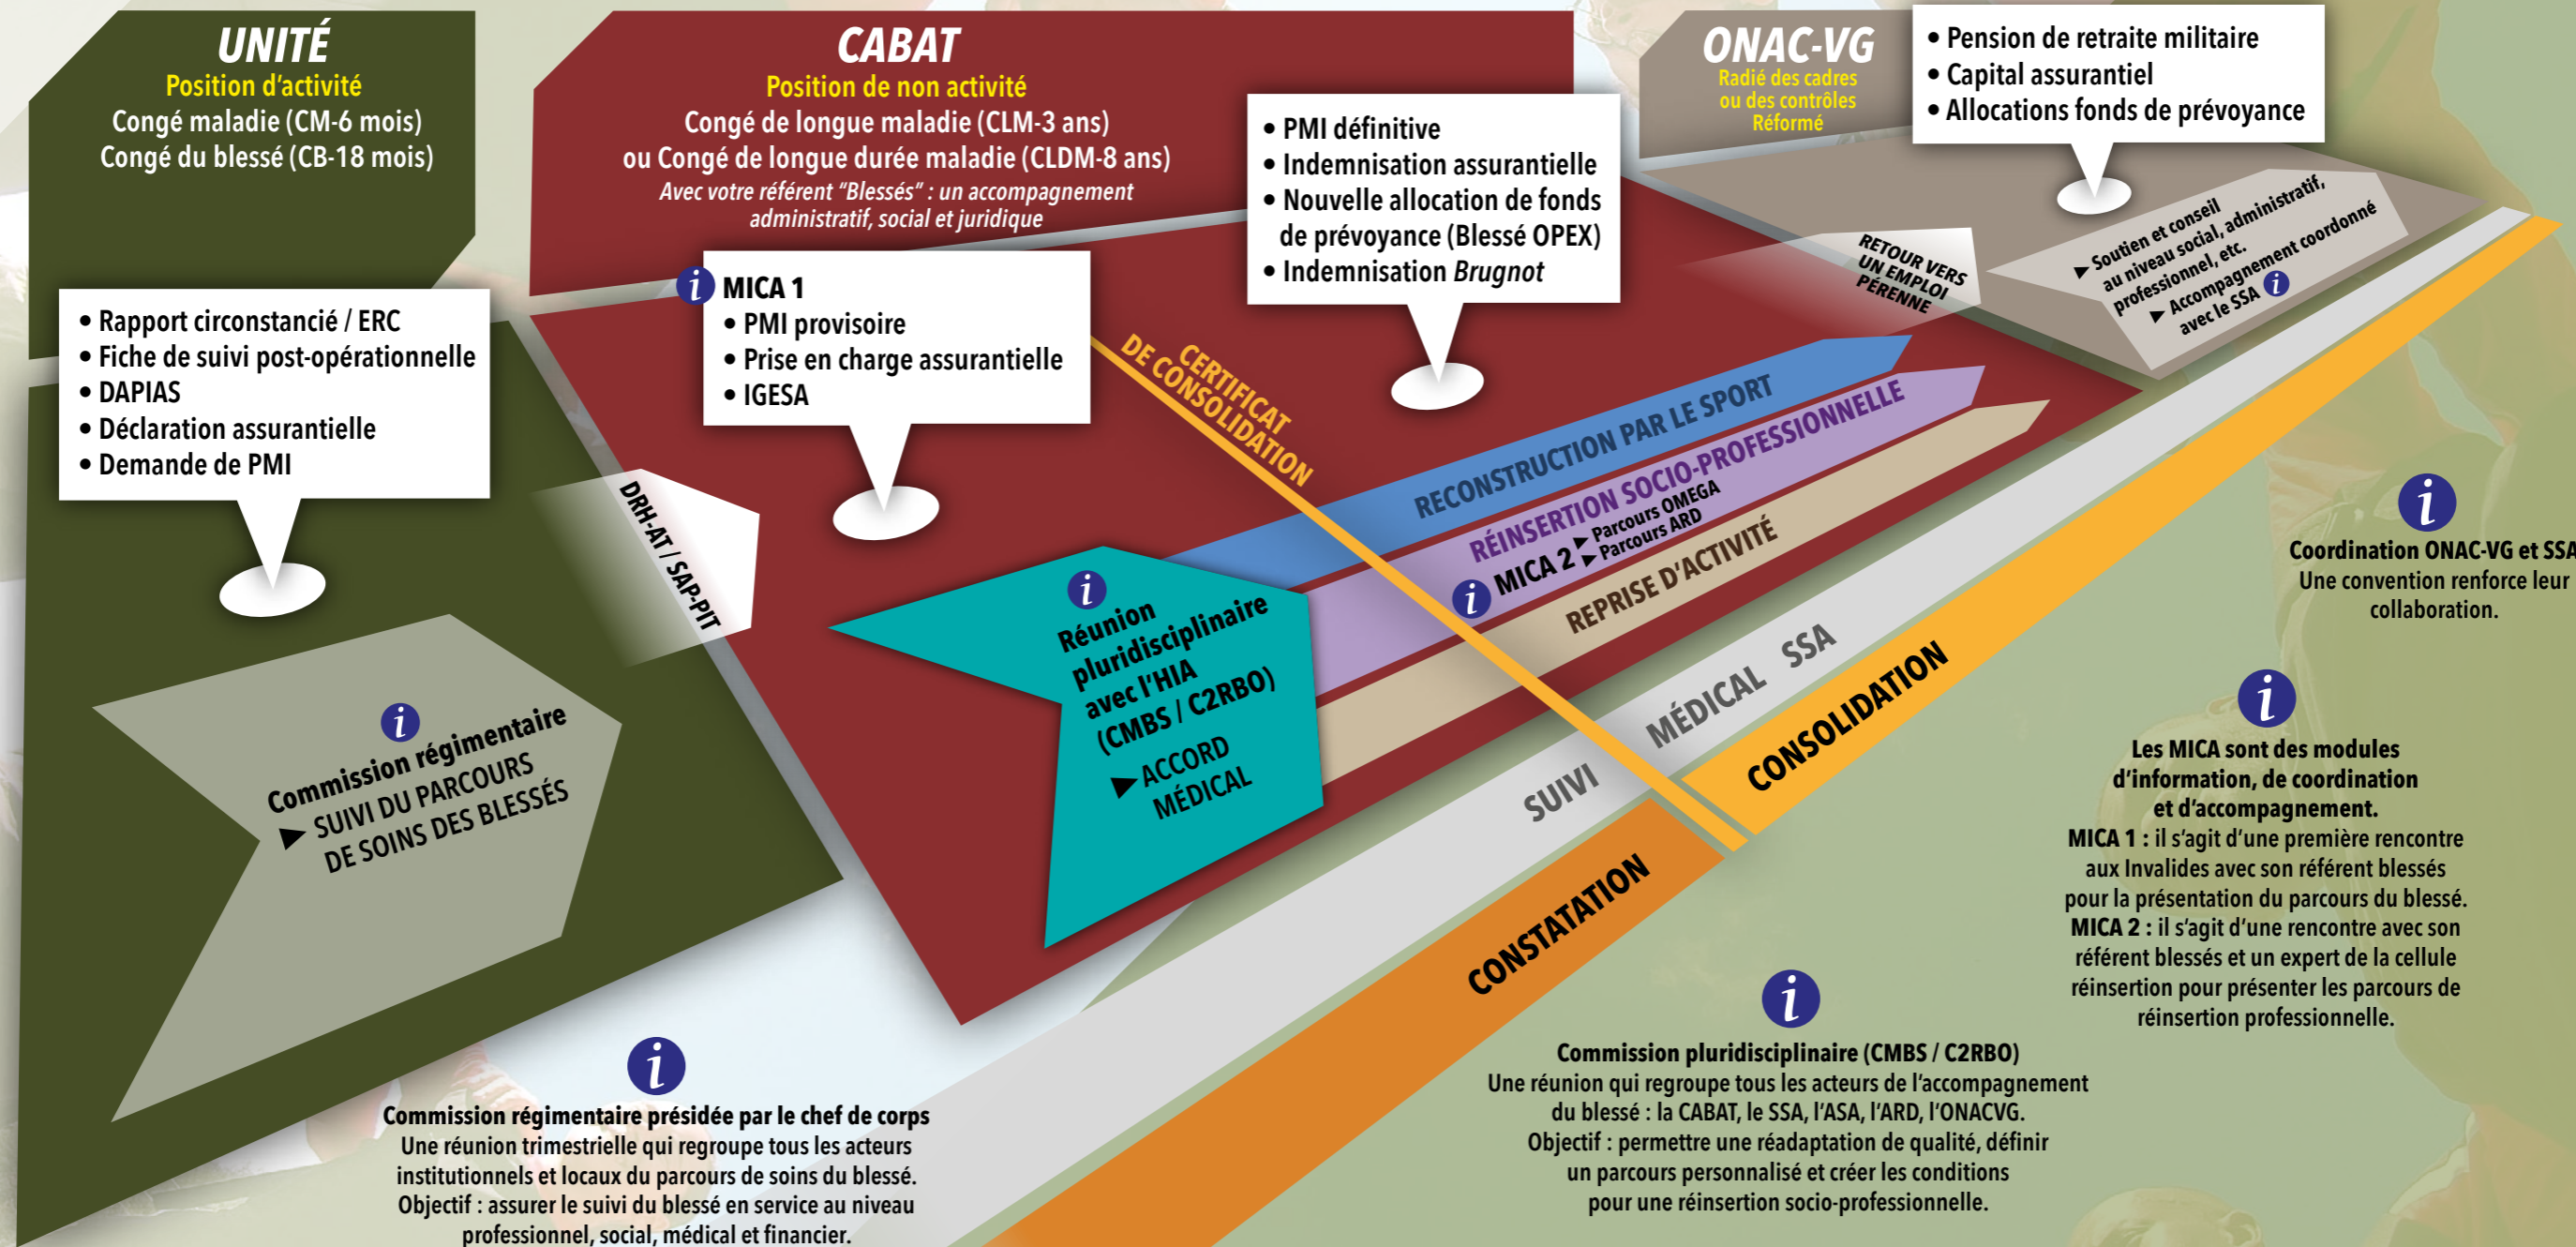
UNITÉ
Position d'activité
Congé maladie (CM-6 mois)
Congé du blessé (CB-18 mois)

CABAT
Position de non activité
Congé de longue maladie (CLM-3 ans)
ou Congé de longue durée maladie (CLDM-8 ans)
Avec votre référent "Blessés" : un accompagnement administratif, social et juridique

ONAC-VG
Radié des cadres ou des contrôles Réformé

• Pension de retraite militaire
• Capital assurantiel
• Allocations fonds de prévoyance

• PMI définitive
• Indemnisation assurantielle
• Nouvelle allocation de fonds de prévoyance (Blessé OPEX)
• Indemnisation Brugnot

i MICA 1
• PMI provisoire
• Prise en charge assurantielle
• IGESA

• Rapport circonstancié / ERC
• Fiche de suivi post-opérationnelle
• DAPIAS
• Déclaration assurantielle
• Demande de PMI

RETOUR VERS UN EMPLOI PÉRENNE

► Soutien et conseil au niveau social, administratif, professionnel, etc.
► Accompagnement coordonné avec le SSA i

CERTIFICAT DE CONSOLIDATION

DRH-AT / SAP-PIT

RECONSTRUCTION PAR LE SPORT
RÉINSERTION SOCIO-PROFESSIONNELLE
i MICA 2 ► Parcours OMEGA ► Parcours ARD
REPRISE D'ACTIVITÉ

i Réunion pluridisciplinaire avec l'HIA (CMBS / C2RBO)
► ACCORD MÉDICAL

i Commission régimentaire
► SUIVI DU PARCOURS DE SOINS DES BLESSÉS

SUIVI MÉDICAL SSA
CONSTATATION
CONSOLIDATION

i
Coordination ONAC-VG et SSA
Une convention renforce leur collaboration.

i
Les MICA sont des modules d'information, de coordination et d'accompagnement.
MICA 1 : il s'agit d'une première rencontre aux Invalides avec son référent blessés pour la présentation du parcours du blessé.
MICA 2 : il s'agit d'une rencontre avec son référent blessés et un expert de la cellule réinsertion pour présenter les parcours de réinsertion professionnelle.

i
Commission régimentaire présidée par le chef de corps
Une réunion trimestrielle qui regroupe tous les acteurs institutionnels et locaux du parcours de soins du blessé.
Objectif : assurer le suivi du blessé en service au niveau professionnel, social, médical et financier.

i
Commission pluridisciplinaire (CMBS / C2RBO)
Une réunion qui regroupe tous les acteurs de l'accompagnement du blessé : la CABAT, le SSA, l'ASA, l'ARD, l'ONACVG.
Objectif : permettre une réadaptation de qualité, définir un parcours personnalisé et créer les conditions pour une réinsertion socio-professionnelle.